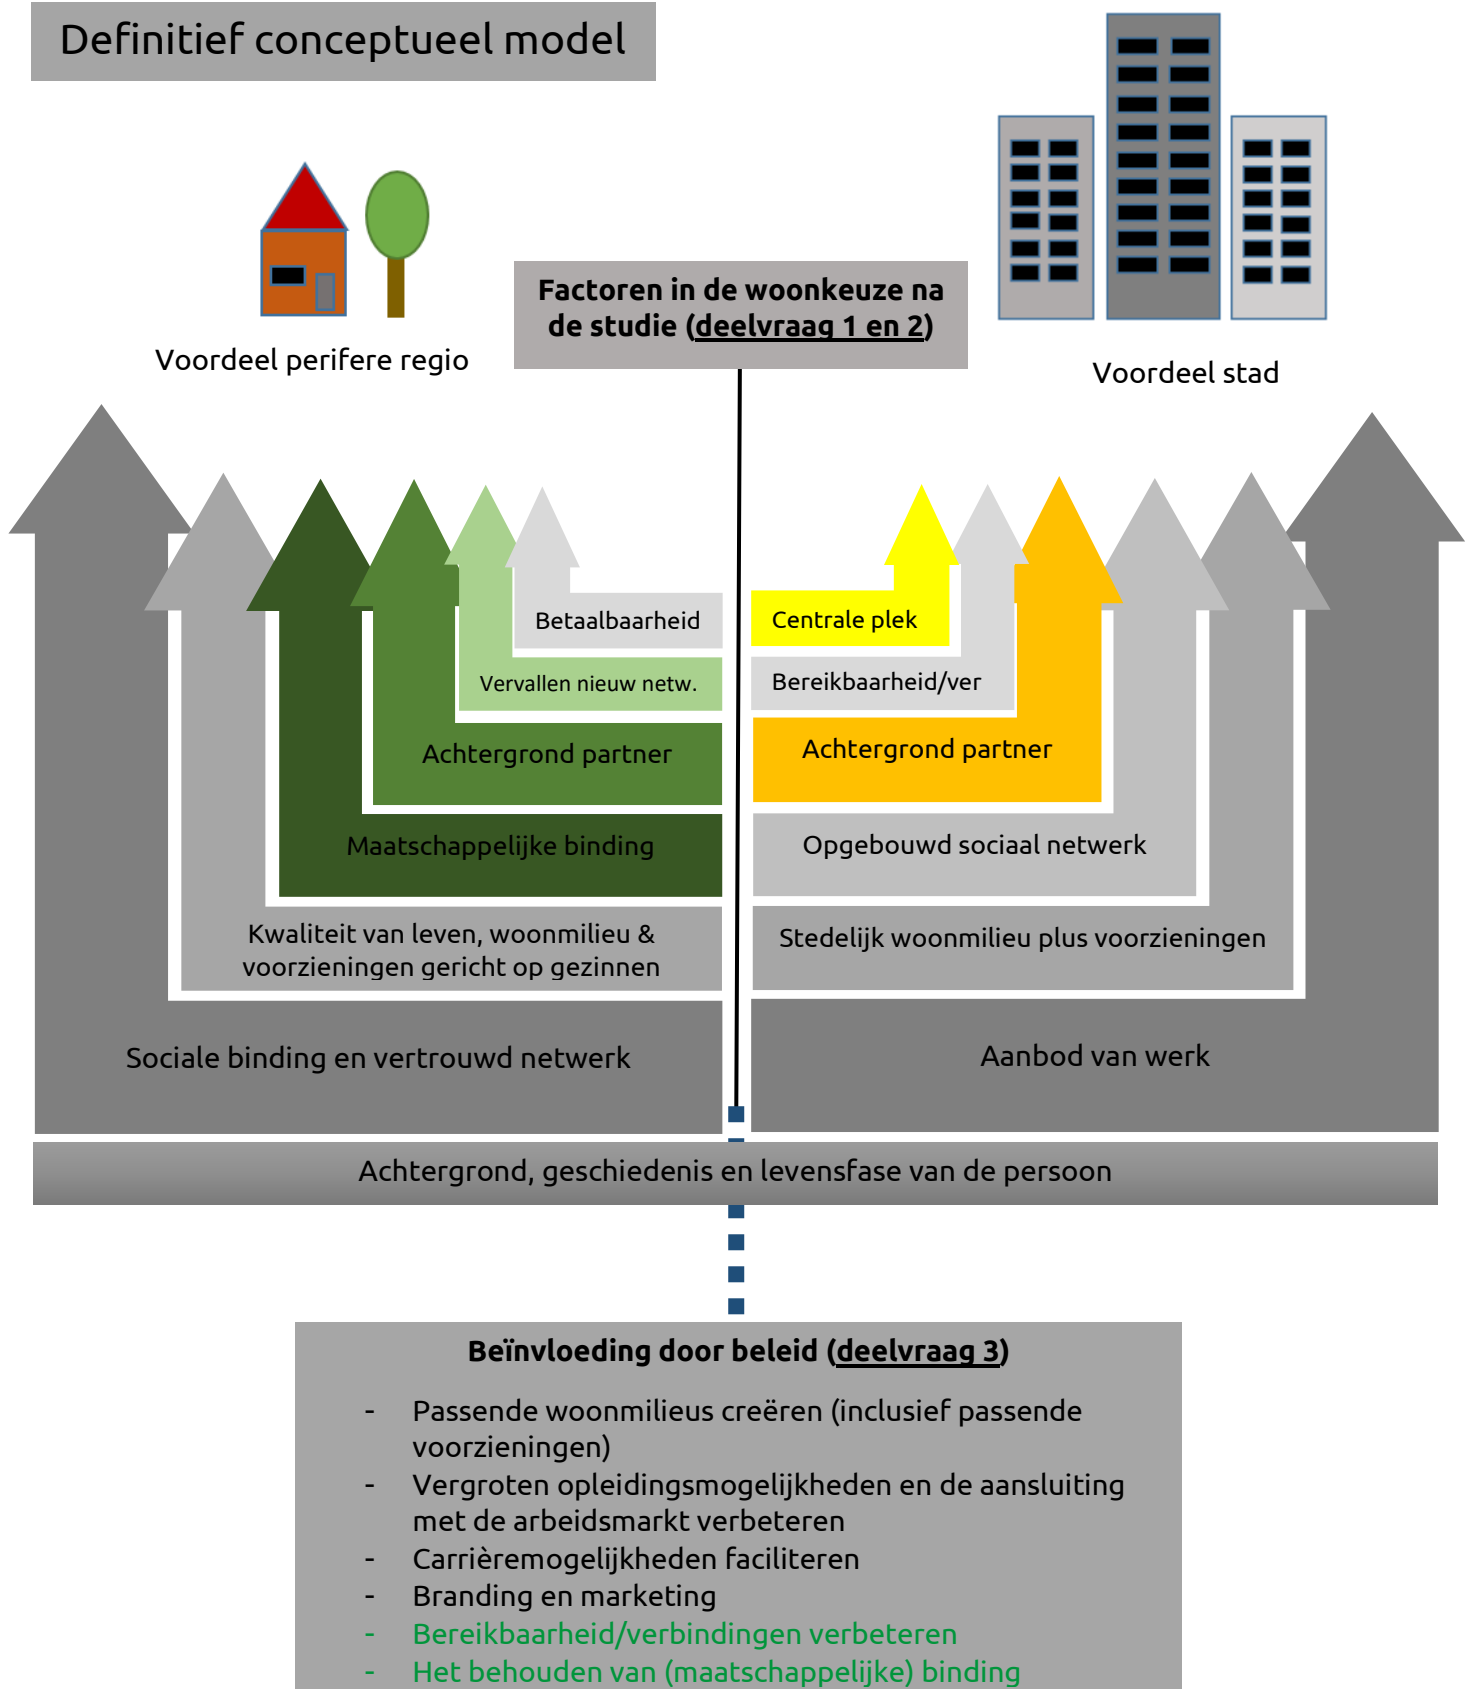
Definitief conceptueel model

Voordeel perifere regio

Factoren in de woonkeuze na de studie (deelvraag 1 en 2)

Voordeel stad

Betaalbaarheid

Vervallen nieuw netw.

Achtergrond partner

Maatschappelijke binding

Kwaliteit van leven, woonmilieu & voorzieningen gericht op gezinnen

Sociale binding en vertrouwd netwerk

Centrale plek

Bereikbaarheid/ver

Achtergrond partner

Opgebouwd sociaal netwerk

Stedelijk woonmilieu plus voorzieningen

Aanbod van werk

Achtergrond, geschiedenis en levensfase van de persoon

Beïnvloeding door beleid (deelvraag 3)

- Passende woonmilieus creëren (inclusief passende voorzieningen)
- Vergroten opleidingsmogelijkheden en de aansluiting met de arbeidsmarkt verbeteren
- Carrièremogelijkheden faciliteren
- Branding en marketing
- Bereikbaarheid/verbindingen verbeteren
- Het behouden van (maatschappelijke) binding